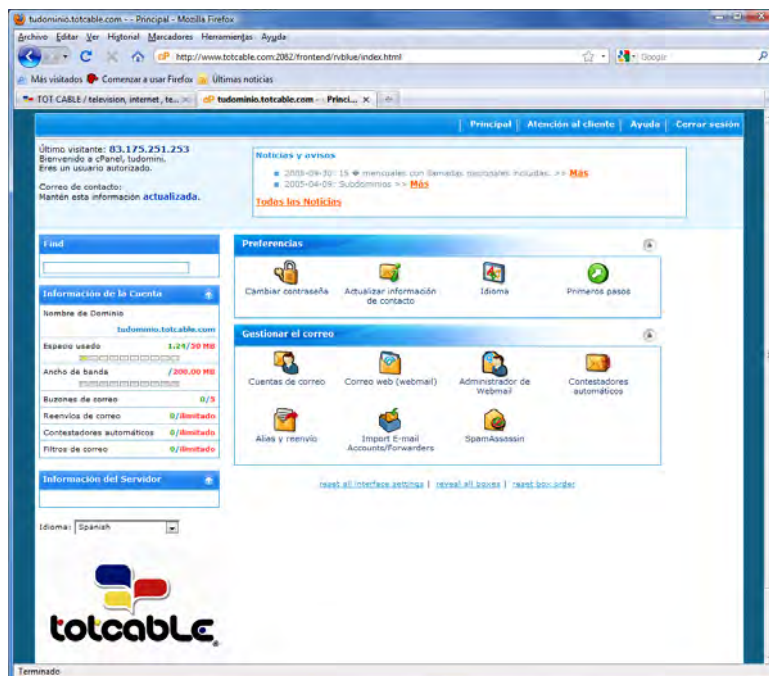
tudominio.totcable.com - - Principal - Mozilla Firefox

Archivo Editar Ver Historial Marcadores Herramientas Ayuda

http://www.totcable.com:2082/frontend/rvblue/index.html

Google

Más visitados Comenzar a usar Firefox Últimas noticias

TOT CABLE / television, internet, te... tudominio.totcable.com - - Princi...

Principal | Atención al cliente | Ayuda | Cerrar sesión

Último visitante: 83.175.251.253
Bienvenido a cPanel, tudomini.
Eres un usuario autorizado.

Correo de contacto:
Mantén esta información actualizada.

Noticias y avisos

2008-09-30: 15 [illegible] mensuales con llamadas nacionales incluidas. >> Más
2005-04-09: Subdominios >> Más

Todas las Noticias

Find

Información de la Cuenta

Nombre de Dominio
tudominio.totcable.com

Espacio usado 1.24/50 MB

Ancho de banda /200.00 MB

Buzones de correo 0/5

Reenvíos de correo 0/ilimitado

Contestadores automáticos 0/ilimitado

Filtros de correo 0/ilimitado

Información del Servidor

Idioma: Spanish

totcable

Preferencias

Cambiar contraseña
Actualizar información de contacto
Idioma
Primeros pasos

Gestionar el correo

Cuentas de correo
Correo web (webmail)
Administrador de Webmail
Contestadores automáticos
Alias y reenvío
Import E-mail Accounts/Forwarders
SpamAssassin

reset all interface settings | reveal all boxes | reset box order

Terminado